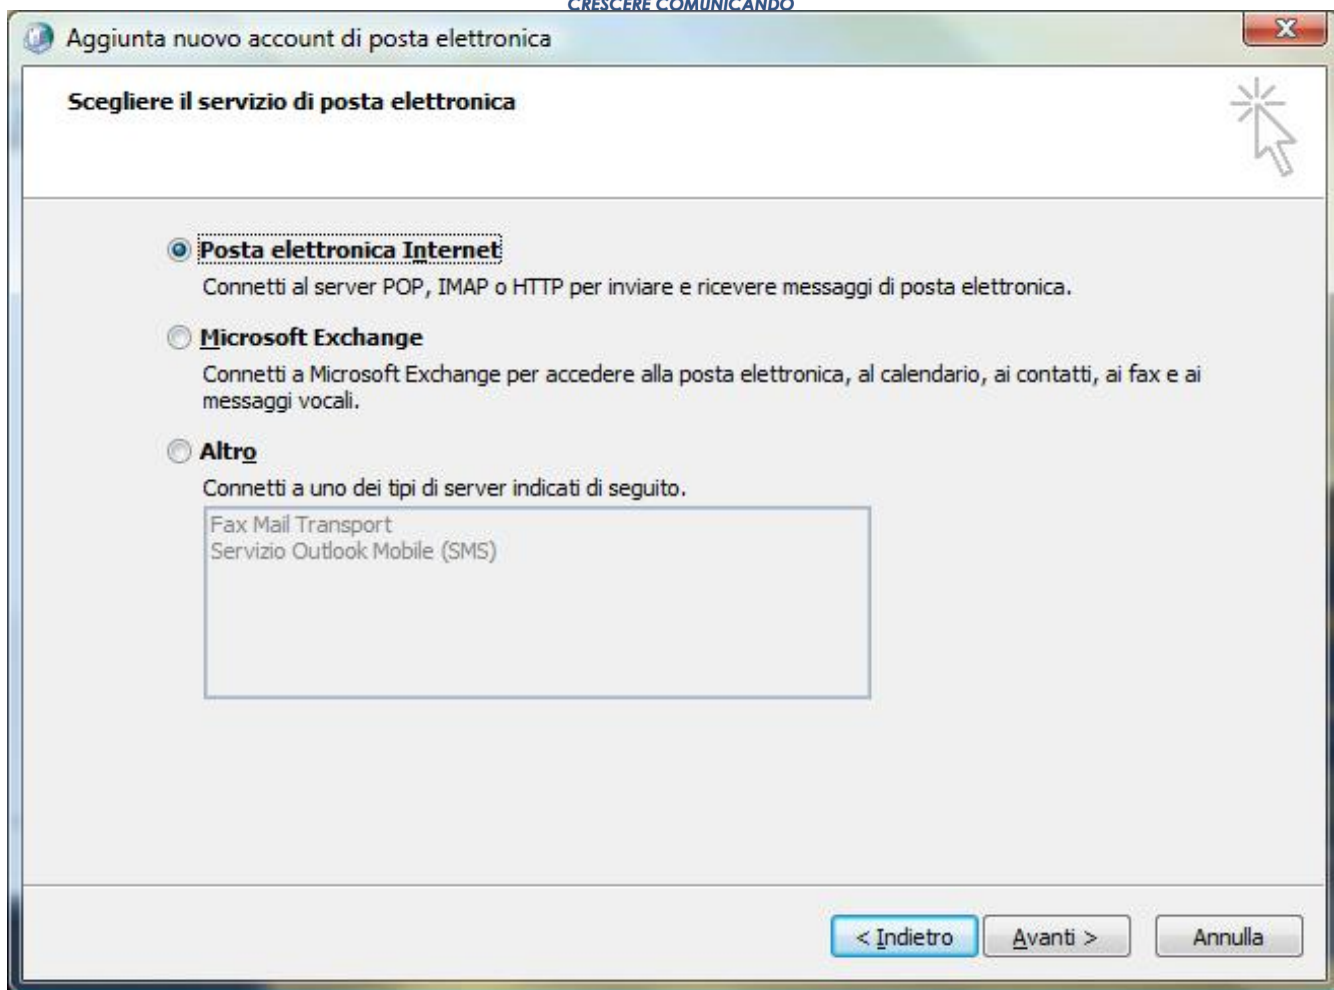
CRESCERE COMUNICANDO

Aggiunta nuovo account di posta elettronica

Scegliere il servizio di posta elettronica

Posta elettronica Internet

Connetti al server POP, IMAP o HTTP per inviare e ricevere messaggi di posta elettronica.

Microsoft Exchange

Connetti a Microsoft Exchange per accedere alla posta elettronica, al calendario, ai contatti, ai fax e ai messaggi vocali.

Altro

Connetti a uno dei tipi di server indicati di seguito.

Fax Mail Transport
Servizio Outlook Mobile (SMS)

< Indietro | Avanti > | Annulla